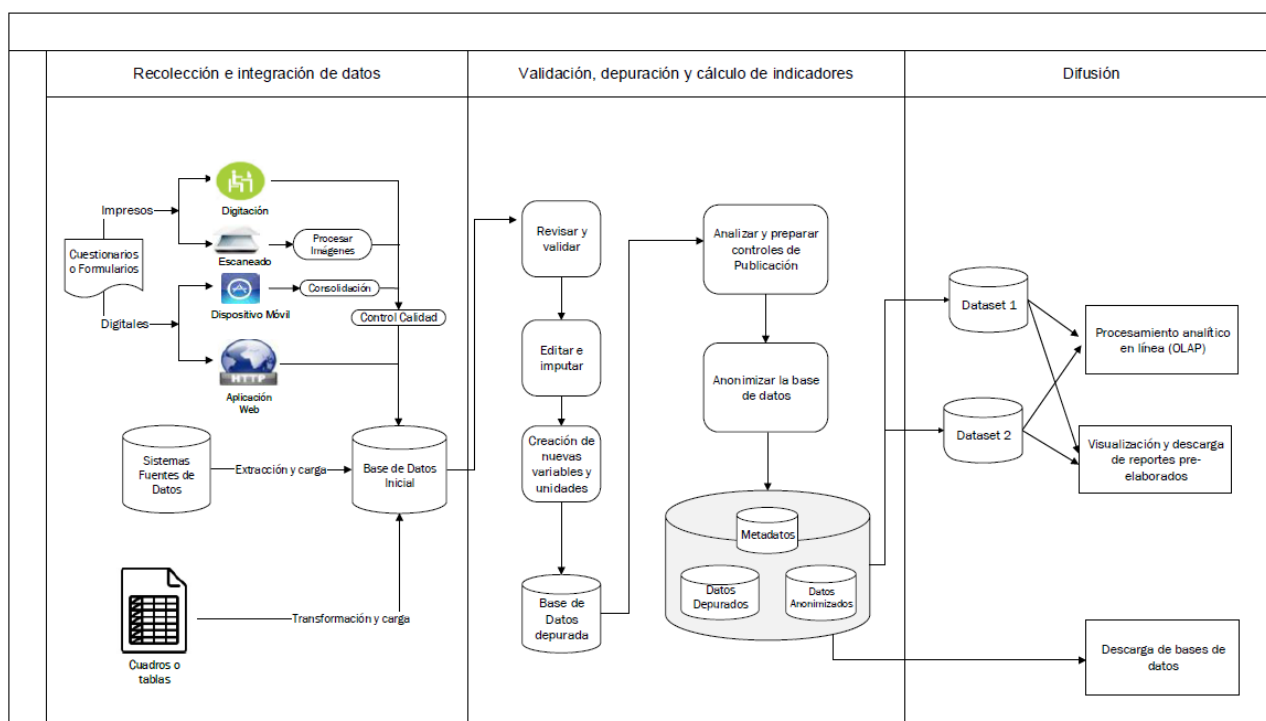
Recolección e integración de datos

Validación, depuración y cálculo de indicadores

Difusión

Impresos

Digitación

Cuestionarios o Formularios

Escaneado

Procesar Imágenes

Dispositivo Móvil

Consolidación

Digitales

Control Calidad

HTTP

Aplicación Web

Sistemas Fuentes de Datos

Extracción y carga

Base de Datos Inicial

Cuadros o tablas

Transformación y carga

Revisar y validar

Editar e imputar

Creación de nuevas variables y unidades

Base de Datos depurada

Analizar y preparar controles de Publicación

Anonimizar la base de datos

Metadatos

Datos Depurados

Datos Anonimizados

Dataset 1

Dataset 2

Procesamiento analítico en línea (OLAP)

Visualización y descarga de reportes pre-elaborados

Descarga de bases de datos